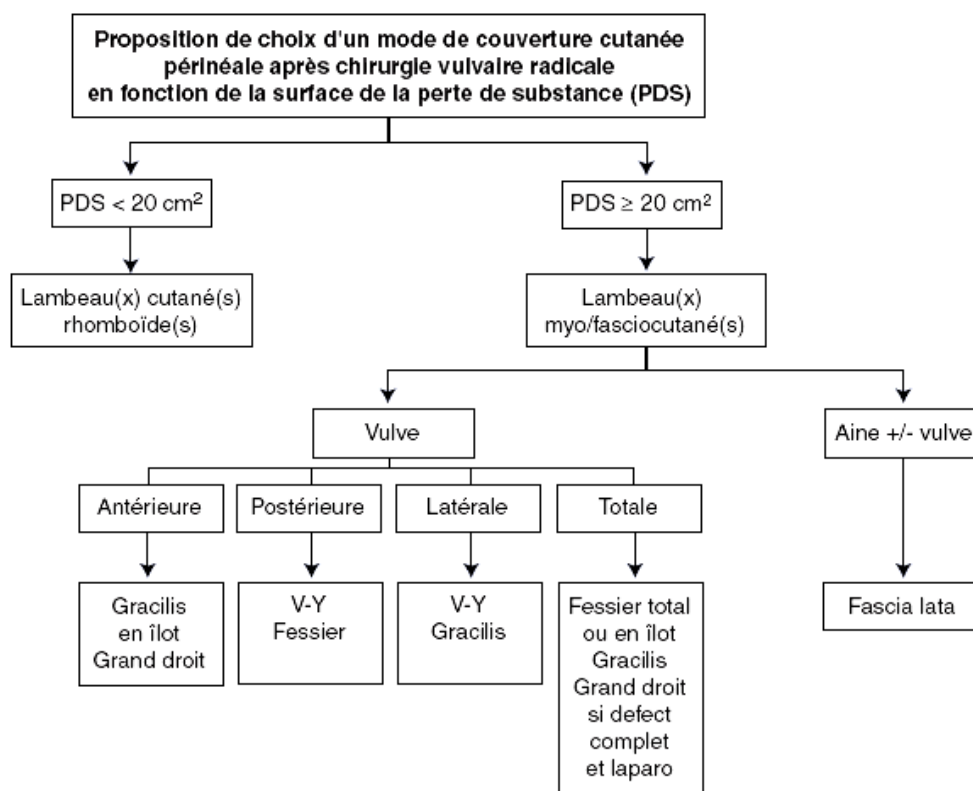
Proposition de choix d'un mode de couverture cutanée périnéale après chirurgie vulvaire radicale en fonction de la surface de la perte de substance (PDS)

PDS < 20 cm²

Lambeau(x) cutané(s) rhomboïde(s)

PDS ≥ 20 cm²

Lambeau(x) myo/fasciocutané(s)

Vulve

Antérieure

Gracilis en îlot Grand droit

Postérieure

V-Y Fessier

Latérale

V-Y Gracilis

Totale

Fessier total ou en îlot Gracilis Grand droit si defect complet et laparo

Aine +/- vulve

Fascia lata